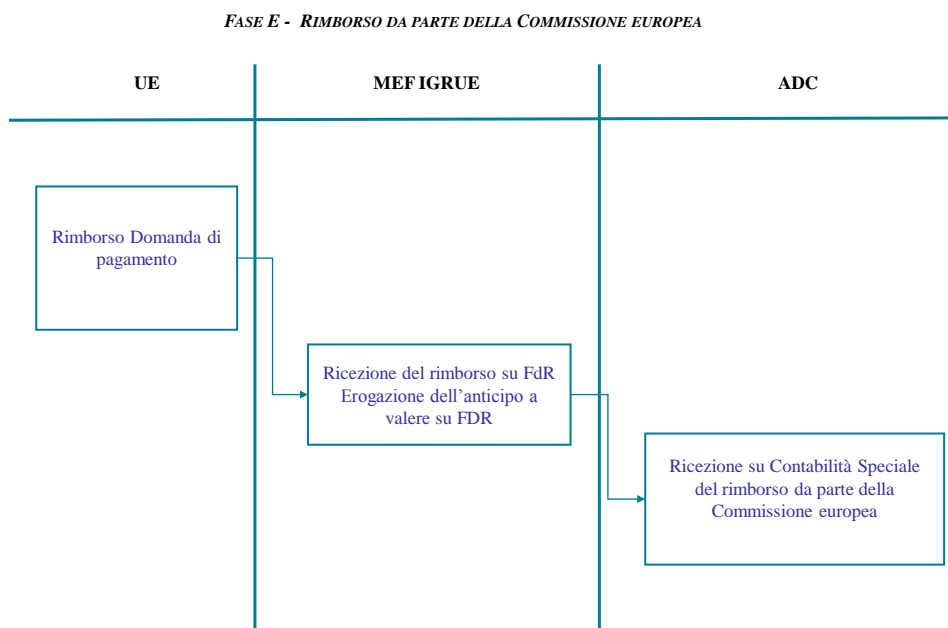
FASE E - RIMBORSO DA PARTE DELLA COMMISSIONE EUROPEA

UE

MEF IGRUE

ADC

Rimborso Domanda di pagamento

Ricezione del rimborso su FdR Erogazione dell'anticipo a valere su FDR

Ricezione su Contabilità Speciale del rimborso da parte della Commissione europea